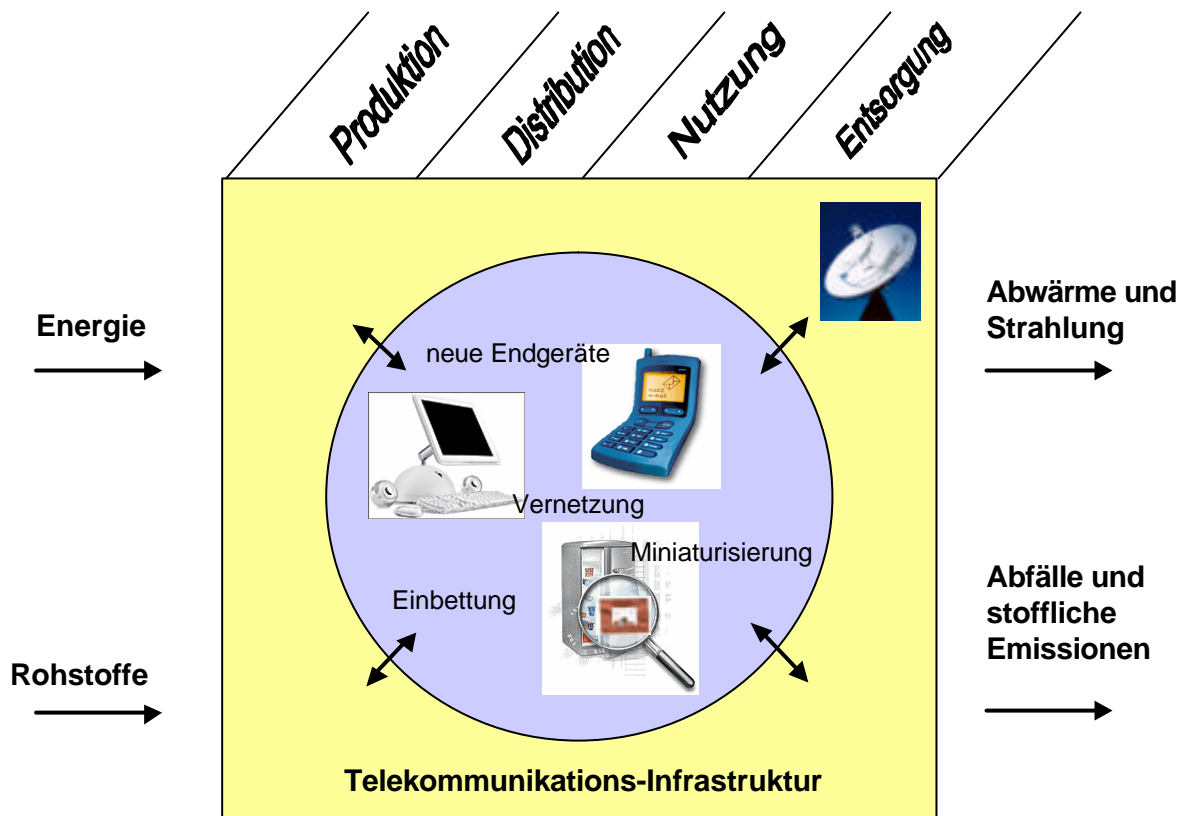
Produktion
Distribution
Nutzung
Entsorgung

Energie

Rohstoffe

neue Endgeräte

Vernetzung

Miniaturisierung

Einbettung

Abwärme und Strahlung

Abfälle und stoffliche Emissionen

Telekommunikations-Infrastruktur